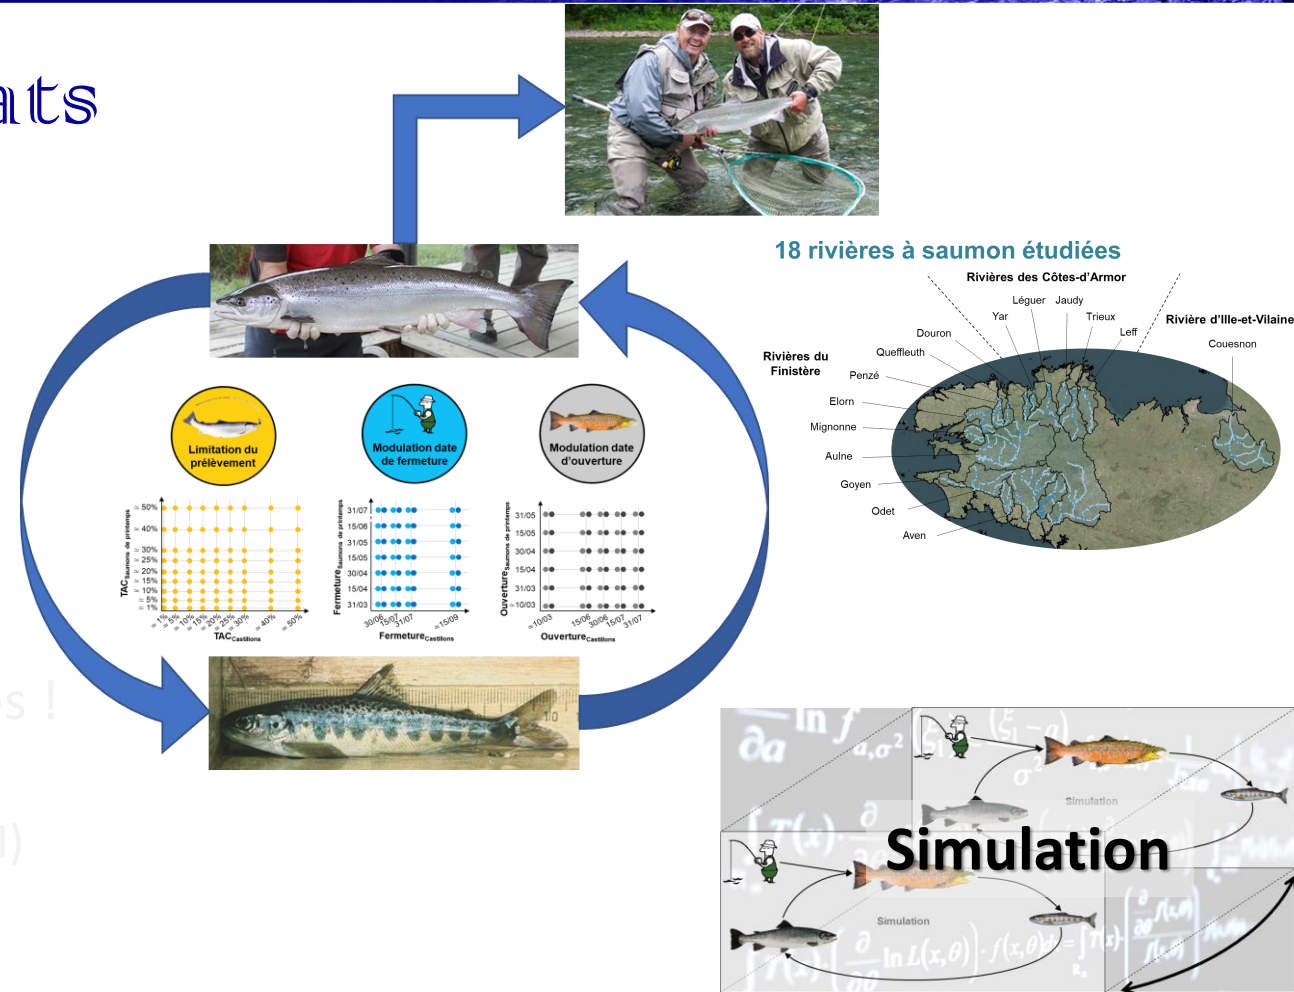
ats

18 rivières à saumon étudiées

Rivières des Côtes-d'Armor

Léguer Jaudy

Yar

Trieux

Leff

Rivière d'Ille-et-Vilaine

Douron

Couesnon

Rivières du Finistère

Queffleuth

Penzé

Elorn

Mignonne

Aulne

Goyen

Odet

Aven

Limitation du prélèvement

Modulation date de fermeture

Modulation date d'ouverture

$TAC_{Saumons\ de\ printemps}$

50%
40%
30%
25%
20%
15%
10%
5%
1%

1% 5% 10% 15% 20% 25% 30% 40% 50%

$TAC_{Castillons}$

$Fermeture_{Saumons\ de\ printemps}$

31/07
15/06
31/05
15/05
30/04
15/04
31/03

30/06 15/07 31/07 15/09

$Fermeture_{Castillons}$

$Ouverture_{Saumons\ de\ printemps}$

31/05
15/05
30/04
15/04
31/03
15/03
10/03

10/03 15/06 30/06 15/07 31/07

$Ouverture_{Castillons}$

s !

1)

Simulation

Simulation

Simulation